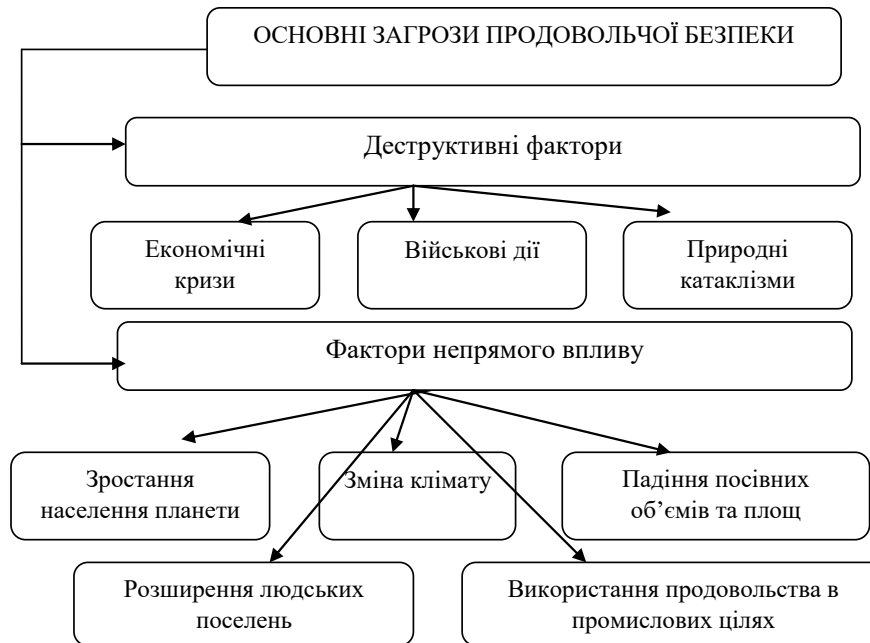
ОСНОВНІ ЗАГРОЗИ ПРОДОВОЛЬЧОЇ БЕЗПЕКИ

Деструктивні фактори

Економічні кризи

Військові дії

Природні катаклізми

Фактори непрямого впливу

Зростання населення планети

Зміна клімату

Падіння посівних об'ємів та площ

Розширення людських поселень

Використання продовольства в промислових цілях